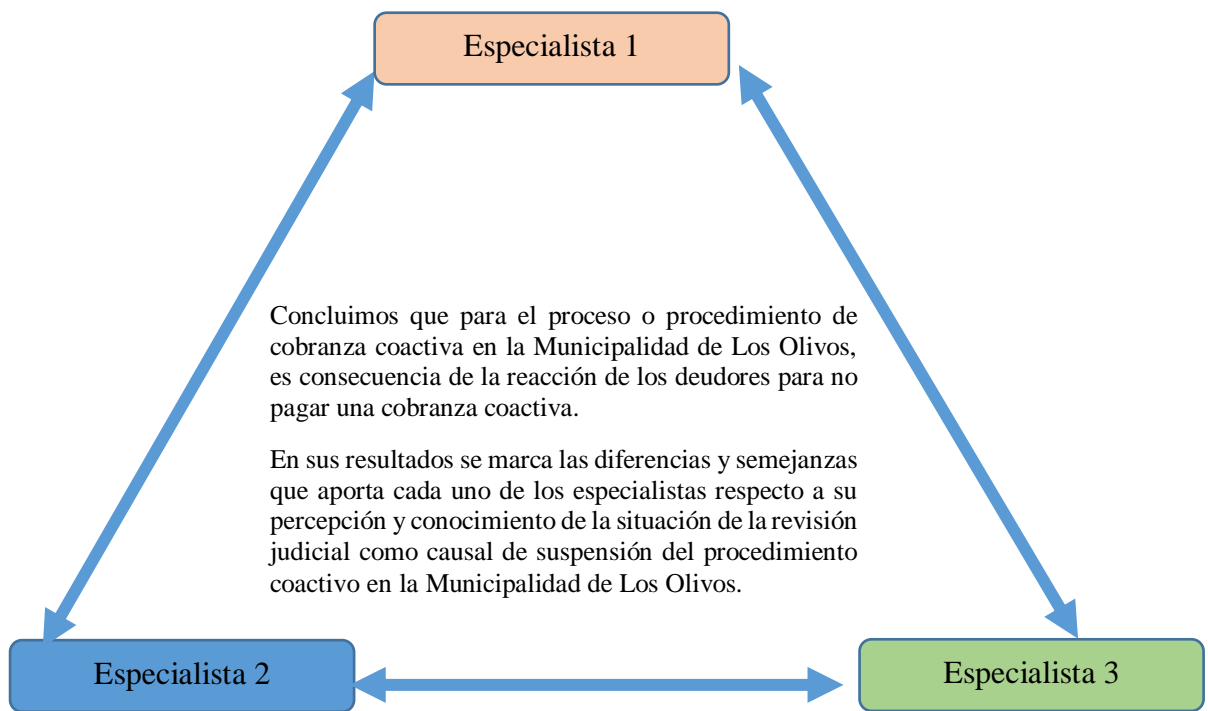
Especialista 1

Concluimos que para el proceso o procedimiento de cobranza coactiva en la Municipalidad de Los Olivos, es consecuencia de la reacción de los deudores para no pagar una cobranza coactiva.

En sus resultados se marca las diferencias y semejanzas que aporta cada uno de los especialistas respecto a su percepción y conocimiento de la situación de la revisión judicial como causal de suspensión del procedimiento coactivo en la Municipalidad de Los Olivos.

Especialista 2

Especialista 3